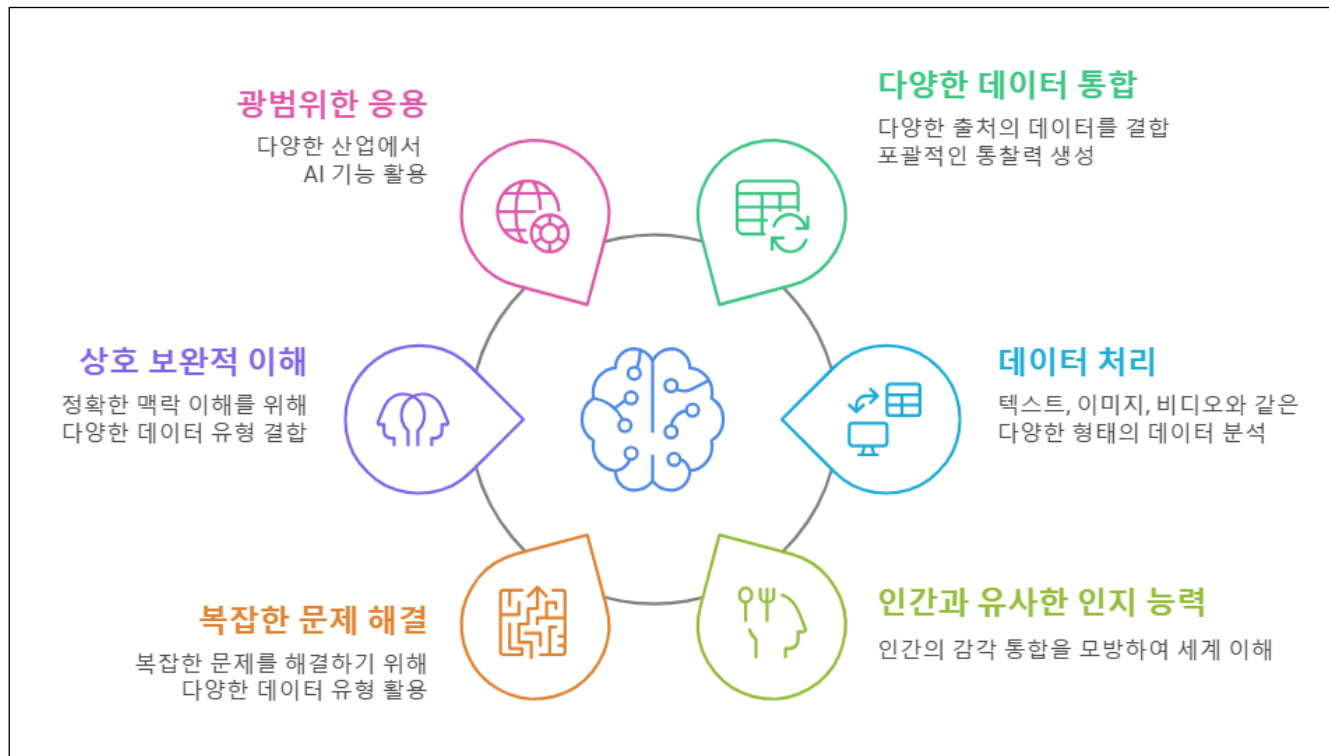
광범위한 응용

다양한 산업에서 AI 기능 활용

다양한 데이터 통합

다양한 출처의 데이터를 결합 포괄적인 통찰력 생성

상호 보완적 이해

정확한 맥락 이해를 위해 다양한 데이터 유형 결합

데이터 처리

텍스트, 이미지, 비디오와 같은 다양한 형태의 데이터 분석

복잡한 문제 해결

복잡한 문제를 해결하기 위해 다양한 데이터 유형 활용

인간과 유사한 인지 능력

인간의 감각 통합을 모방하여 세계 이해